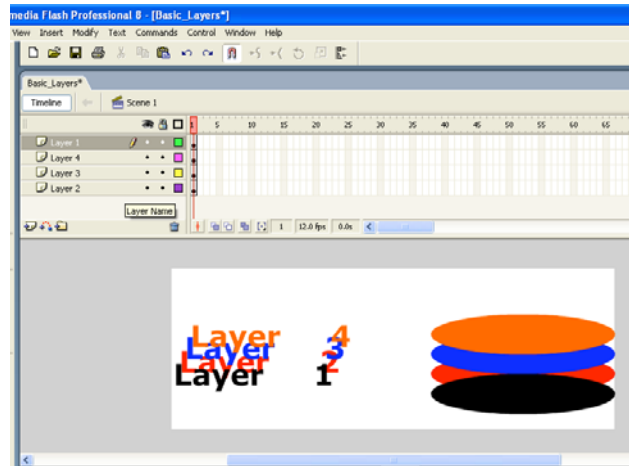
media Flash Professional 8 - [Basic_Layers*]

View Insert Modify Text Commands Control Window Help

Basic_Layers*

Timeline

Scene 1

5 10 15 20 25 30 35 40 45 50 55 60 65

Layer 1

Layer 4

Layer 3

Layer 2

Layer Name

1 12.0 fps 0.0s

Layer 4

Layer 3

Layer 2

Layer 1